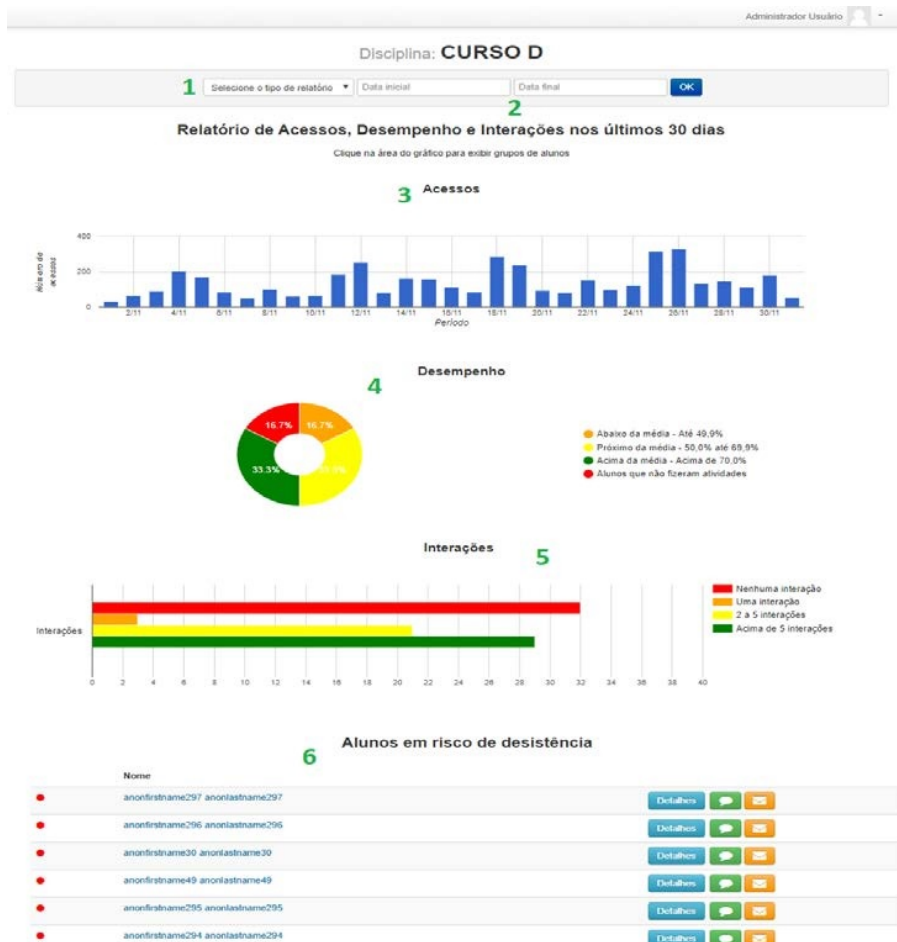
Administrador Usuário

Disciplina: CURSO D

1 Selecione o tipo de relatório ▾ Data inicial Data final OK
2

Relatório de Acessos, Desempenho e Interações nos últimos 30 dias

Clique na área do gráfico para exibir grupos de alunos

3 Acessos

400
200
0
Número de acessos
2/11 4/11 6/11 8/11 10/11 12/11 14/11 16/11 18/11 20/11 22/11 24/11 26/11 28/11 30/11
Período

Desempenho
4

16.7% 16.7% 33.3% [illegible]

Abaixo da média - Até 49,9%
Próximo da média - 50,0% até 69,9%
Acima da média - Acima de 70,0%
Alunos que não fizeram atividades

Interações 5

Interações
0 2 4 6 8 10 12 14 16 18 20 22 24 26 28 30 32 34 36 38 40

Nenhuma interação
Uma interação
2 à 5 interações
Acima de 5 interações

Alunos em risco de desistência
6

Nome
anonfirstname297 anonlastname297 Detalhes
anonfirstname296 anonlastname296 Detalhes
anonfirstname30 anonlastname30 Detalhes
anonfirstname49 anonlastname49 Detalhes
anonfirstname295 anonlastname295 Detalhes
anonfirstname294 anonlastname294 Detalhes